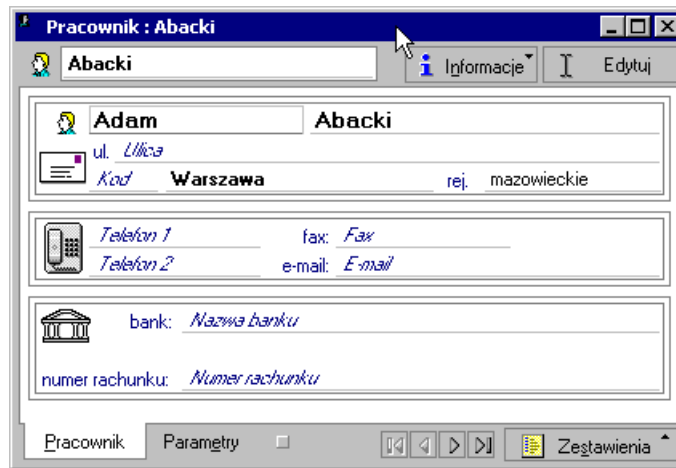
Pracownik : Abacki

Abacki

Informacje

Edytuj

Adam

Abacki

ul. Ulica

Kod

Warszawa

rej.

mazowieckie

Telefon 1

fax: Fax

Telefon 2

e-mail: E-mail

bank: Nazwa banku

numer rachunku: Numer rachunku

Pracownik

Parametry

Zestawienia